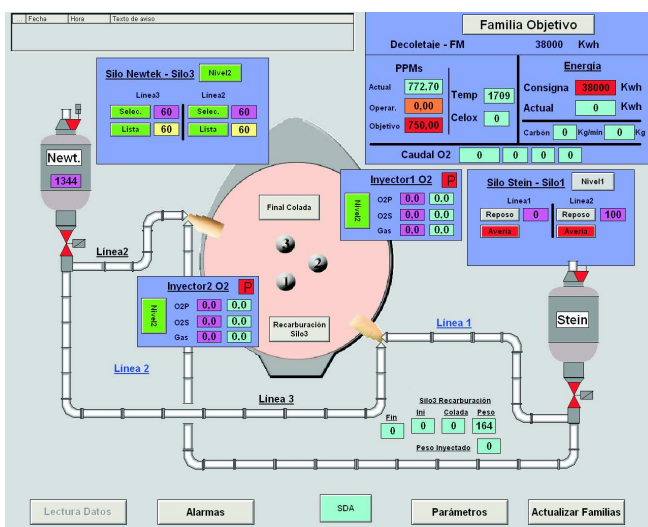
| ... | Fecha | Hora | Texto de aviso |
|---|---|---|---|

Familia Objetivo

Decoletaje - FM 38000 Kwh

PPMs

Actual 772.70

Operar. 0,00

Objetivo 750.00

Temp 1709

Celox 0

Energía

Consigna 38000 Kwh

Actual 0 Kwh

Carbón 0 Kg/min 0 Kg

Caudal O2 0 0 0 0

Silo Newtek - Silo3 Nivel2

Linea3 Linea2

Selec. 60 Selec. 60

Lista 60 Lista 60

Newt.

1344

Final Colada

Inyector1 O2 P

Nivel2

O2P 0.0 0.0

O2S 0.0 0.0

Gas 0.0 0.0

Silo Stein - Silo1 Nivel1

Linea1 Linea2

Reposo 0 Reposo 100

Avería Avería

Línea2

3

2

1

Inyector2 O2 P

Nivel2

O2P 0.0 0.0

O2S 0.0 0.0

Gas 0.0 0.0

Recarburación Silo3

Línea 1

Stein

Línea 2

Línea 3

Silo3 Recarburación

Fin Ini Colada Peso

0 0 0 164

Peso Inyectado 0

Lectura Datos

Alarmas

SDA

Parámetros

Actualizar Familias